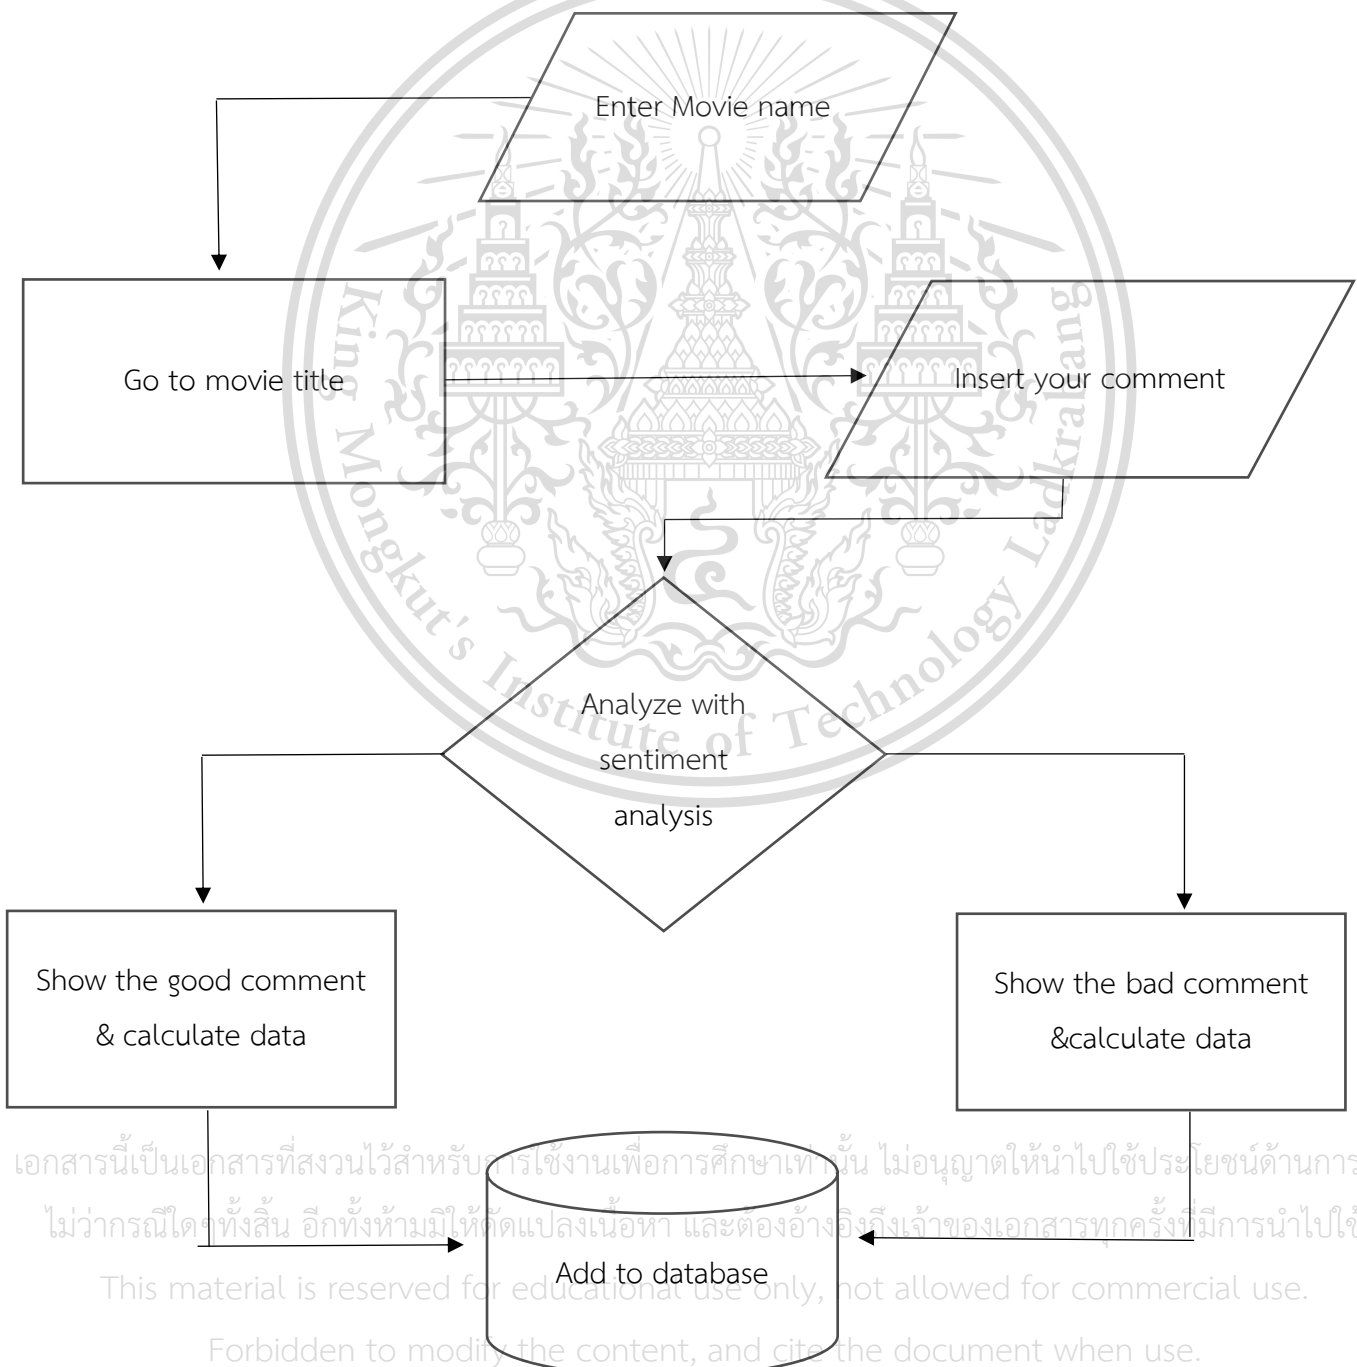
Enter Movie name

Go to movie title

Insert your comment

Analyze with sentiment analysis

Show the good comment & calculate data

Show the bad comment &calculate data

Add to database

King Mongkut's Institute of Technology Ladkrabang

เอกสารนี้เป็นเอกสารที่สงวนไว้สำหรับการใช้งานเพื่อการศึกษาเท่านั้น ไม่อนุญาตให้นำไปใช้ประโยชน์ด้านการ

ไม่ว่ากรณีใดๆทั้งสิ้น อีกทั้งห้ามมิให้ดัดแปลงเนื้อหา และต้องอ้างอิงถึงเจ้าของเอกสารทุกครั้งที่มีการนำไปใ

This material is reserved for educational use only, not allowed for commercial use.

Forbidden to modify the content, and cite the document when use.